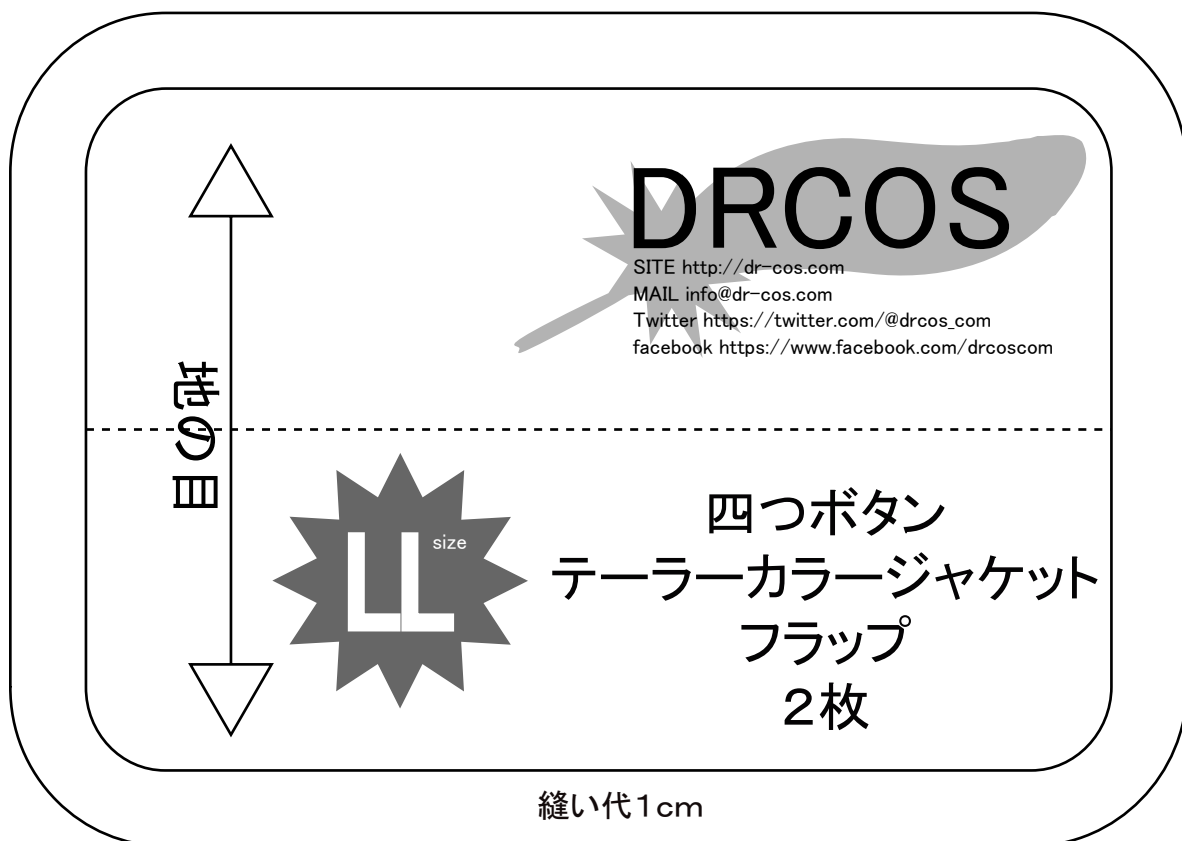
DRCOS
SITE http://dr-cos.com
MAIL info@dr-cos.com
Twitter https://twitter.com/@drcos_com
facebook https://www.facebook.com/drcoscom

地の目

LL size

四つボタン
テーラーカラージャケット
フラップ
２枚

縫い代1cm